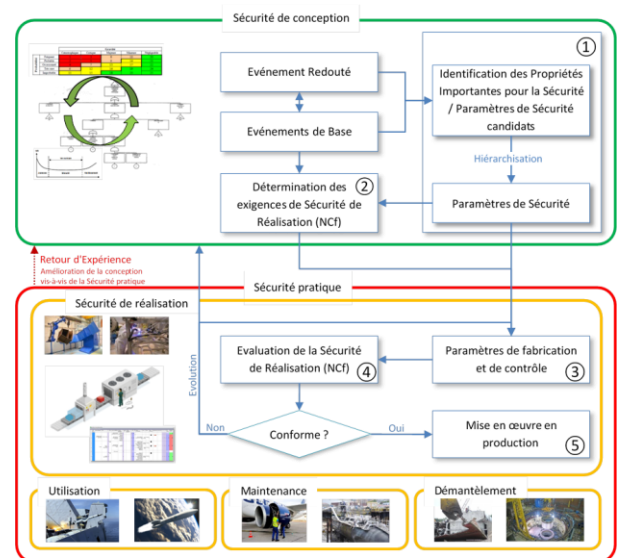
Sécurité de conception

Evénement Redouté

Evénements de Base

Identification des Propriétés Importantes pour la Sécurité / Paramètres de Sécurité candidats

①

Hiérarchisation

Détermination des exigences de Sécurité de Réalisation (NCf) ②

Paramètres de Sécurité

Retour d'Expérience
Amélioration de la conception vis-à-vis de la Sécurité pratique

Sécurité pratique

Sécurité de réalisation

Evolution

Evaluation de la Sécurité de Réalisation (NCf) ④

Paramètres de fabrication et de contrôle ③

Non

Conforme ?

Oui

Mise en œuvre en production ⑤

Utilisation

Maintenance

Démantèlement